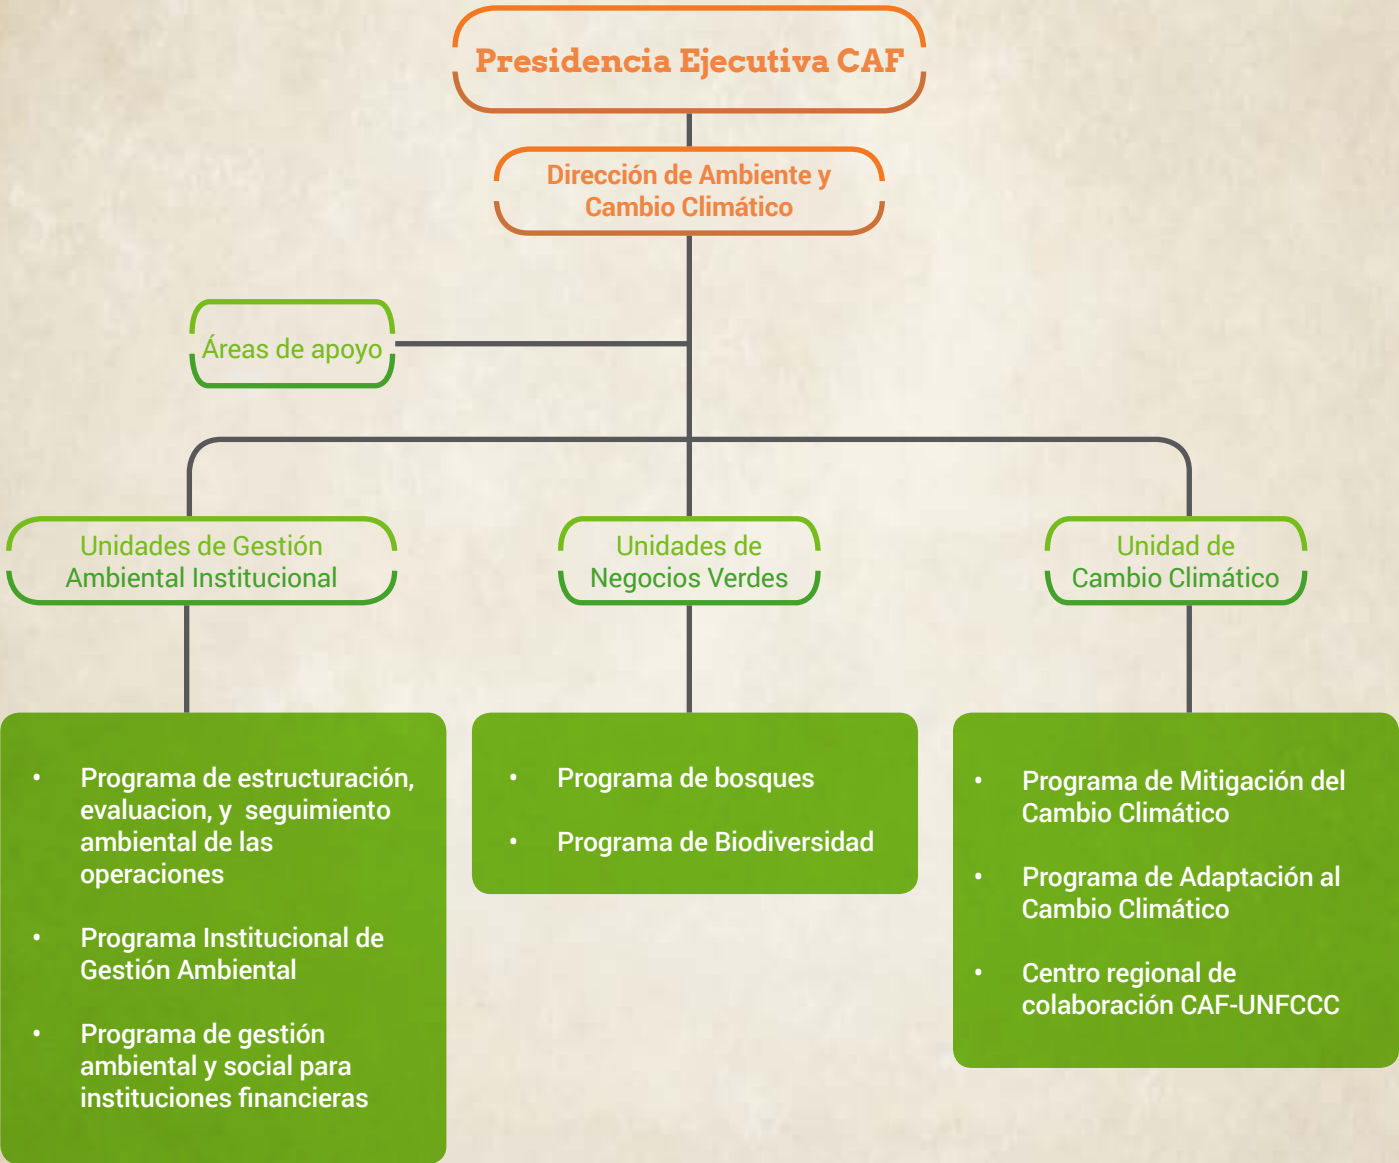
Presidencia Ejecutiva CAF

Dirección de Ambiente y Cambio Climático

Áreas de apoyo

Unidades de Gestión Ambiental Institucional

Unidades de Negocios Verdes

Unidad de Cambio Climático

• Programa de estructuración, evaluacion, y seguimiento ambiental de las operaciones

• Programa Institucional de Gestión Ambiental

• Programa de gestión ambiental y social para instituciones financieras

• Programa de bosques

• Programa de Biodiversidad

• Programa de Mitigación del Cambio Climático

• Programa de Adaptación al Cambio Climático

• Centro regional de colaboración CAF-UNFCCC